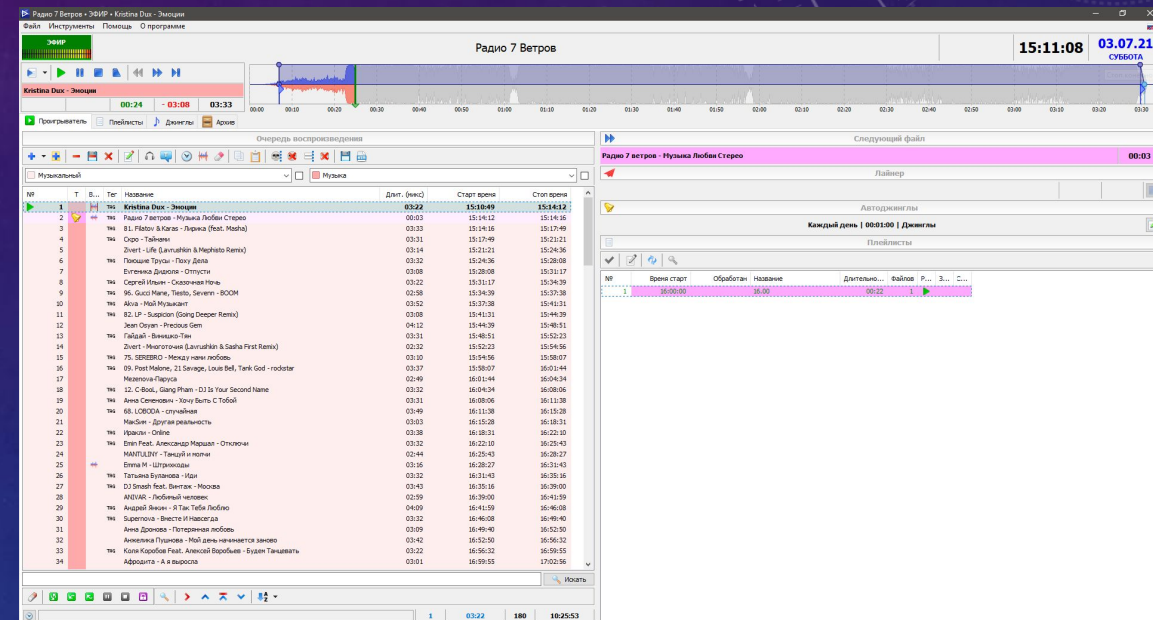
Радио 7 Ветров • ЭФИР • Kristina Dux - Эмоции

Файл Инструменты Помощь О программе

ЭФИР

Радио 7 Ветров

15:11:08

03.07.21
СУББОТА

Kristina Dux - Эмоции

00:24 - 03:08 03:33

00:00 00:10 00:20 00:30 00:40 00:50 01:00 01:10 01:20 01:30 01:40 01:50 02:00 02:10 02:20 02:30 02:40 02:50 03:00 03:10 03:20 03:30

Проигрыватель Плейлисты Джинглы Архив

Очередь воспроизведения

Музыкальный

Музыка

| № | Т | В... | Тег | Название | Длит. (мин:с) | Старт время | Стоп время |
|---|---|---|---|---|---|---|---|
| 1 | | | ТАG | Kristina Dux - Эмоции | 03:22 | 15:10:49 | 15:14:12 |
| 2 | | | ТАG | Радио 7 ветров - Музыка Любви Стерео | 00:03 | 15:14:12 | 15:14:16 |
| 3 | | | ТАG | 81. Filatov & Karas - Лирика (feat. Masha) | 03:33 | 15:14:16 | 15:17:49 |
| 4 | | | ТАG | Скро - Таймаин | 03:31 | 15:17:49 | 15:21:21 |
| 5 | | | | Zivert - Life (Lavrushkin & Mephisto Remix) | 03:14 | 15:21:21 | 15:24:36 |
| 6 | | | ТАG | Поющие Трусы - Поху Дела | 03:32 | 15:24:36 | 15:28:08 |
| 7 | | | | Евгеника Дидюля - Отпусти | 03:08 | 15:28:08 | 15:31:17 |
| 8 | | | ТАG | Сергей Ильин - Сказочная Ночь | 03:22 | 15:31:17 | 15:34:39 |
| 9 | | | ТАG | 96. Gucci Mane, Tiesto, Sevenn - BOOM | 02:58 | 15:34:39 | 15:37:38 |
| 10 | | | ТАG | Akva - Мой Музыкант | 03:52 | 15:37:38 | 15:41:31 |
| 11 | | | ТАG | 82. LP - Suspicion (Going Deeper Remix) | 03:08 | 15:41:31 | 15:44:39 |
| 12 | | | | Jean Osyan - Precious Gem | 04:12 | 15:44:39 | 15:48:51 |
| 13 | | | ТАG | Гайдай - Винишко-Тян | 03:31 | 15:48:51 | 15:52:23 |
| 14 | | | | Zivert - Многоточия (Lavrushkin & Sasha First Remix) | 02:32 | 15:52:23 | 15:54:56 |
| 15 | | | ТАG | 75. SEREBRO - Между нами любовь | 03:10 | 15:54:56 | 15:58:07 |
| 16 | | | ТАG | 09. Post Malone, 21 Savage, Louis Bell, Tank God - rockstar | 03:37 | 15:58:07 | 16:01:44 |
| 17 | | | | Mezenova-Паруса | 02:49 | 16:01:44 | 16:04:34 |
| 18 | | | ТАG | 12. C-BooL, Giang Pham - DJ Is Your Second Name | 03:32 | 16:04:34 | 16:08:06 |
| 19 | | | ТАG | Анна Семенович - Хочу Быть С Тобой | 03:31 | 16:08:06 | 16:11:38 |
| 20 | | | ТАG | 68. LOBODA - случайная | 03:49 | 16:11:38 | 16:15:28 |
| 21 | | | | МакSим - Другая реальность | 03:03 | 16:15:28 | 16:18:31 |
| 22 | | | ТАG | Ираклы - Online | 03:38 | 16:18:31 | 16:22:10 |
| 23 | | | ТАG | Emin Feat. Александр Маршал - Отключи | 03:32 | 16:22:10 | 16:25:43 |
| 24 | | | | MANTULINY - Танцуй и молчи | 02:44 | 16:25:43 | 16:28:27 |
| 25 | | | | Emma M - Штрихкоды | 03:16 | 16:28:27 | 16:31:43 |
| 26 | | | ТАG | Татьяна Буланова - Иди | 03:32 | 16:31:43 | 16:35:16 |
| 27 | | | ТАG | DJ Smash feat. Винтаж - Москва | 03:43 | 16:35:16 | 16:39:00 |
| 28 | | | | ANIVAR - Любимый человек | 02:59 | 16:39:00 | 16:41:59 |
| 29 | | | ТАG | Андрей Зикин - Я Так Тебя Люблю | 04:09 | 16:41:59 | 16:46:08 |
| 30 | | | ТАG | Supernova - Вместе И Навсегда | 03:32 | 16:46:08 | 16:49:40 |
| 31 | | | | Анна Дронова - Потерянная любовь | 03:09 | 16:49:40 | 16:52:50 |
| 32 | | | | Анжелика Пушнова - Мой день начинается заново | 03:42 | 16:52:50 | 16:56:32 |
| 33 | | | ТАG | Коля Коробов Feat. Алексей Воробьев - Будем Танцевать | 03:22 | 16:56:32 | 16:59:55 |
| 34 | | | | Афродита - А я выросла | 03:01 | 16:59:55 | 17:02:56 |

Искать

1 03:22 180 10:25:53

Следующий файл

Радио 7 ветров - Музыка Любви Стерео 00:03

Лайнер

Автоджинглы

Каждый день | 00:01:00 | Джинглы

Плейлисты

| № | Время старт | Обработан | Название | Длительно... | Файлов | Р... | З... | С... |
|---|---|---|---|---|---|---|---|---|
| 1 | 16:00:00 | | 16.00 | 00:22 | 1 | | | |